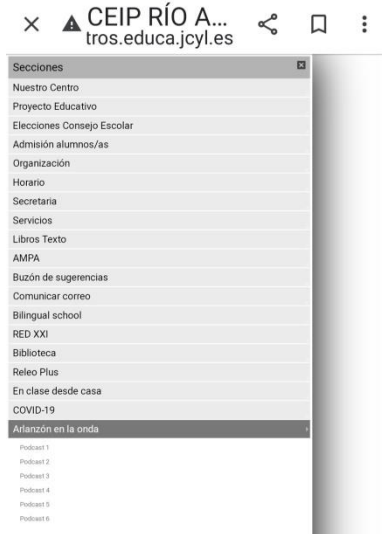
× CEIP RÍO A...
tros.educa.jcyl.es

Secciones
Nuestro Centro
Proyecto Educativo
Elecciones Consejo Escolar
Admisión alumnos/as
Organización
Horario
Secretaria
Servicios
Libros Texto
AMPA
Buzón de sugerencias
Comunicar correo
Bilingual school
RED XXI
Biblioteca
Releo Plus
En clase desde casa
COVID-19
Arlanzón en la onda
Podcast 1
Podcast 2
Podcast 3
Podcast 4
Podcast 5
Podcast 6